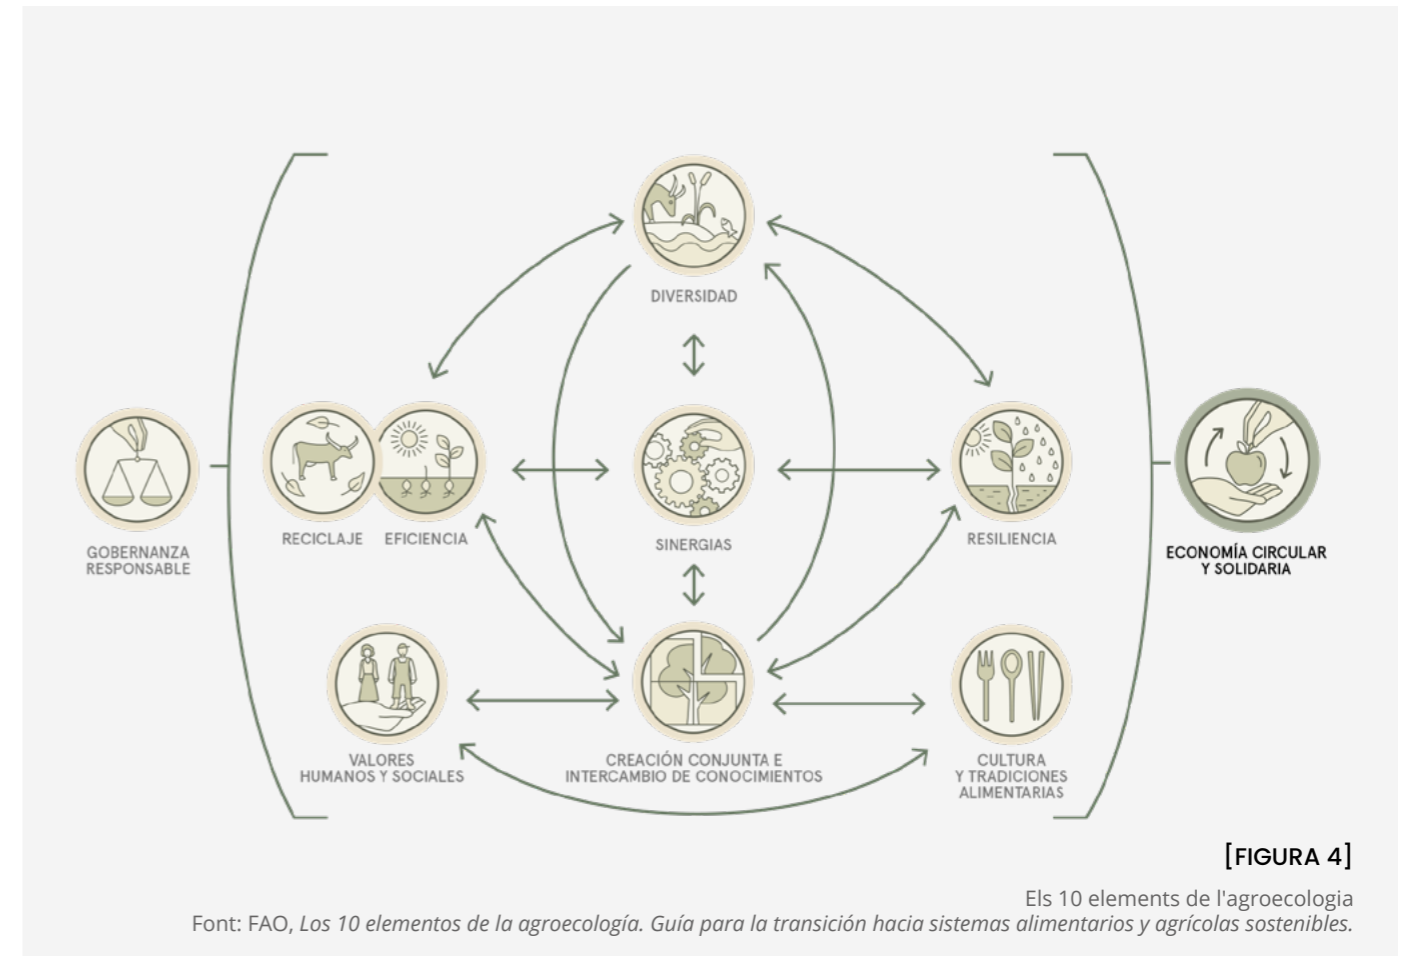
DIVERSIDAD

GOBERNANZA RESPONSABLE

RECICLAJE

EFICIENCIA

SINERGIAS

RESILIENCIA

ECONOMÍA CIRCULAR Y SOLIDARIA

VALORES HUMANOS Y SOCIALES

CREACIÓN CONJUNTA E INTERCAMBIO DE CONOCIMIENTOS

CULTURA Y TRADICIONES ALIMENTARIAS

[FIGURA 4]

Els 10 elements de l'agroecologia
Font: FAO, *Los 10 elementos de la agroecología. Guía para la transición hacia sistemas alimentarios y agrícolas sostenibles.*